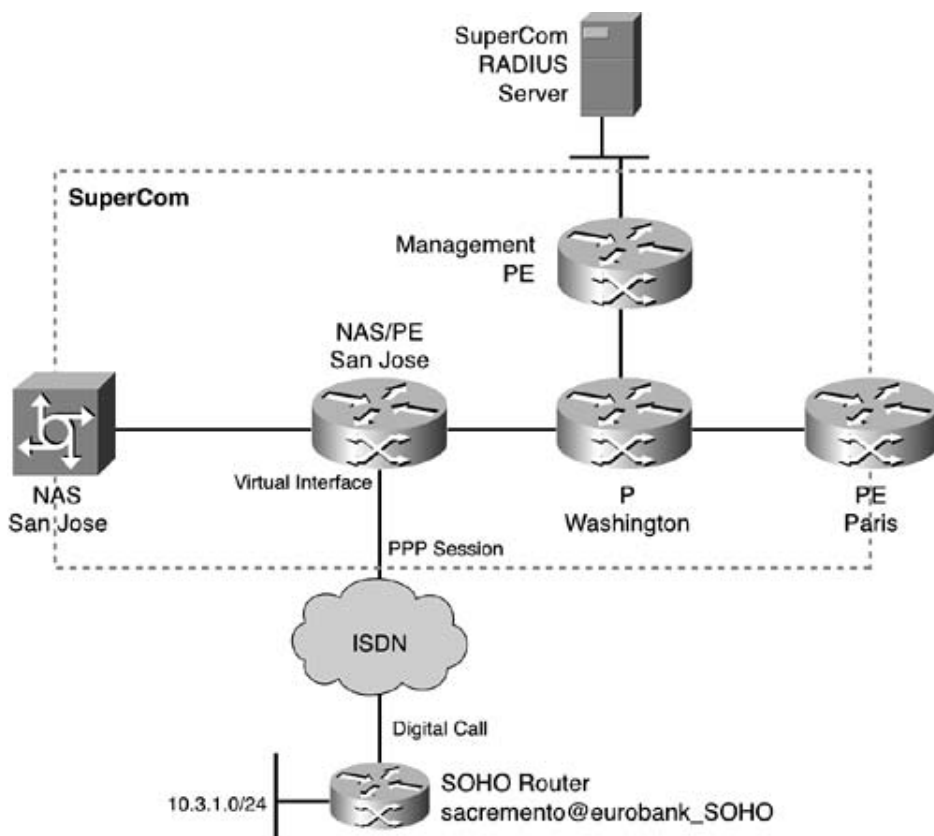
SuperCom
RADIUS
Server

SuperCom

Management
PE

NAS/PE
San Jose

NAS
San Jose

Virtual Interface

P
Washington

PE
Paris

PPP Session

ISDN

Digital Call

10.3.1.0/24

SOHO Router
sacremento@eurobank_SOHO